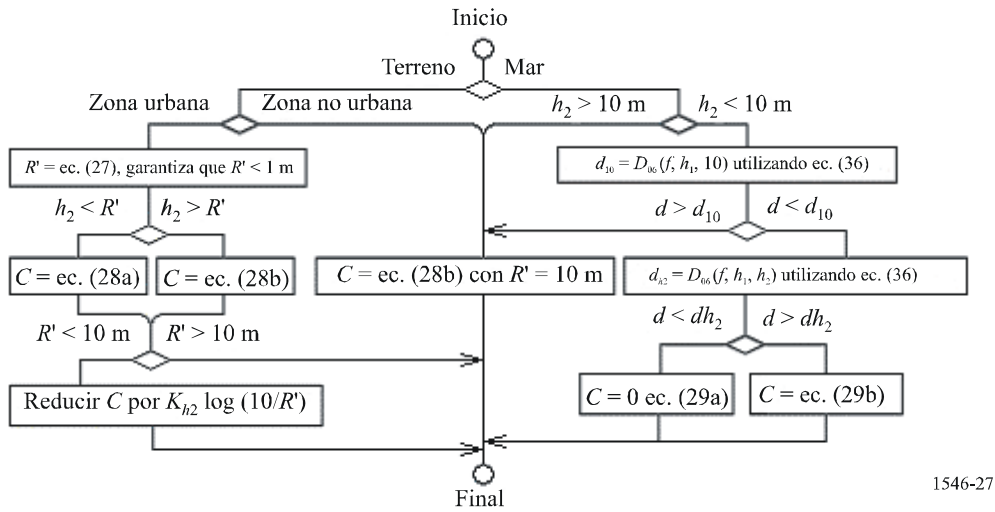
Inicio

Terreno Mar

Zona urbana Zona no urbana $h_2 > 10$ m $h_2 < 10$ m

$R'$ = ec. (27), garantiza que $R' < 1$ m

$d_{10} = D_{06}(f, h_1, 10)$ utilizando ec. (36)

$h_2 < R'$ $h_2 > R'$

$d > d_{10}$ $d < d_{10}$

$C$ = ec. (28a) $C$ = ec. (28b)

$C$ = ec. (28b) con $R'$ = 10 m

$d_{h2} = D_{06}(f, h_1, h_2)$ utilizando ec. (36)

$R' < 10$ m $R' > 10$ m

$d < dh_2$ $d > dh_2$

Reducir $C$ por $K_{h2}$ log $(10/R')$

$C$ = 0 ec. (29a) $C$ = ec. (29b)

Final

1546-27